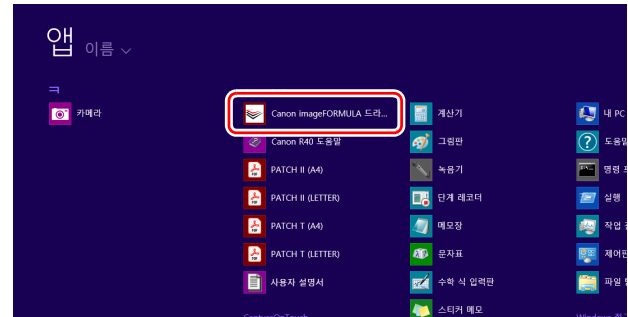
앱 이름 ∨

ㅋ

카메라

Canon imageFORMULA 드라...

Canon R40 도움말

PATCH II (A4)

PATCH II (LETTER)

PATCH T (A4)

PATCH T (LETTER)

사용자 설명서

계산기

그림판

녹음기

단계 레코더

메모장

문자표

수학 식 입력판

스티커 메모

내 PC

도움말

명령 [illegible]

실행

작업 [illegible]

제어판

파일 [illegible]